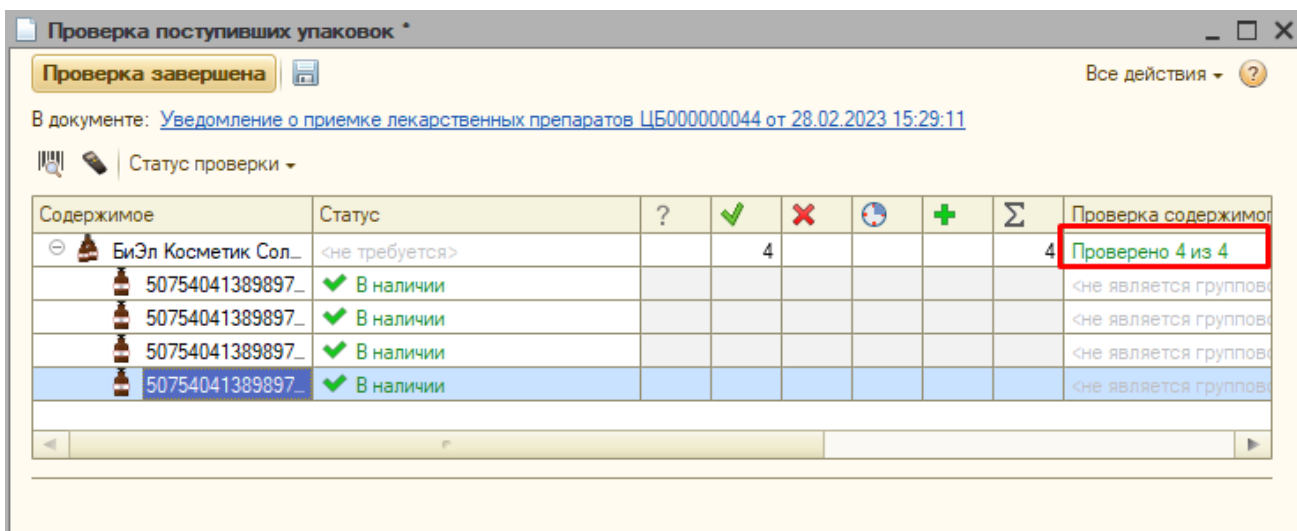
Проверка поступивших упаковок *

Проверка завершена

Все действия ▾

В документе: Уведомление о приемке лекарственных препаратов ЦБ000000044 от 28.02.2023 15:29:11

Статус проверки ▾

| Содержимое | Статус | ? | ✔ | ✖ | | + | Σ | Проверка содержимог |
|---|---|---|---|---|---|---|---|---|
| БиЭл Косметик Сол... | <не требуется> | | 4 | | | | 4 | Проверено 4 из 4 |
| 50754041389897... | ✔ В наличии | | | | | | | <не является группов |
| 50754041389897... | ✔ В наличии | | | | | | | <не является группов |
| 50754041389897... | ✔ В наличии | | | | | | | <не является группов |
| 50754041389897... | ✔ В наличии | | | | | | | <не является группов |